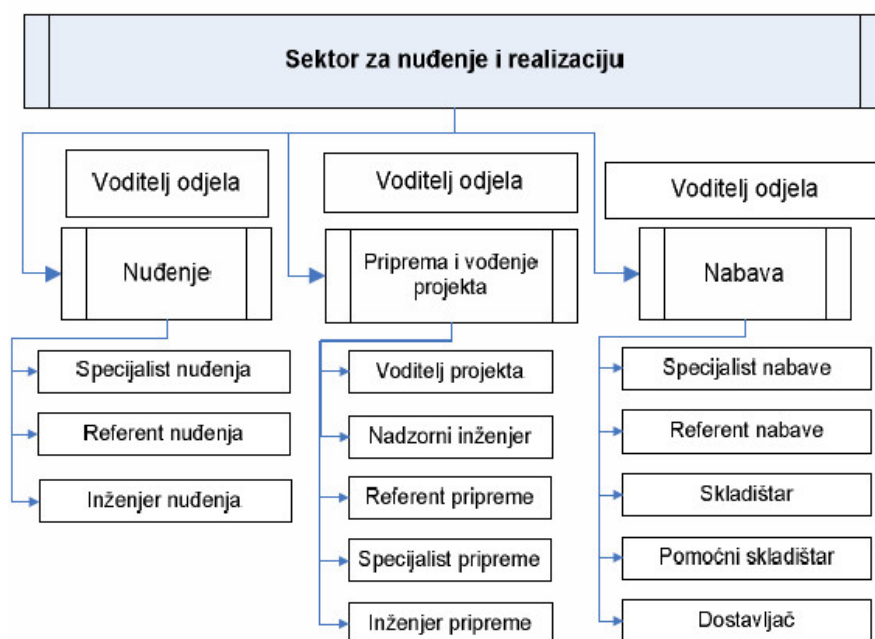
Sektor za nuđenje i realizaciju

Voditelj odjela

Nuđenje

Specijalist nuđenja

Referent nuđenja

Inženjer nuđenja

Voditelj odjela

Priprema i vođenje projekta

Voditelj projekta

Nadzorni inženjer

Referent pripreme

Specijalist pripreme

Inženjer pripreme

Voditelj odjela

Nabava

Specijalist nabave

Referent nabave

Skladištar

Pomoćni skladištar

Dostavljač